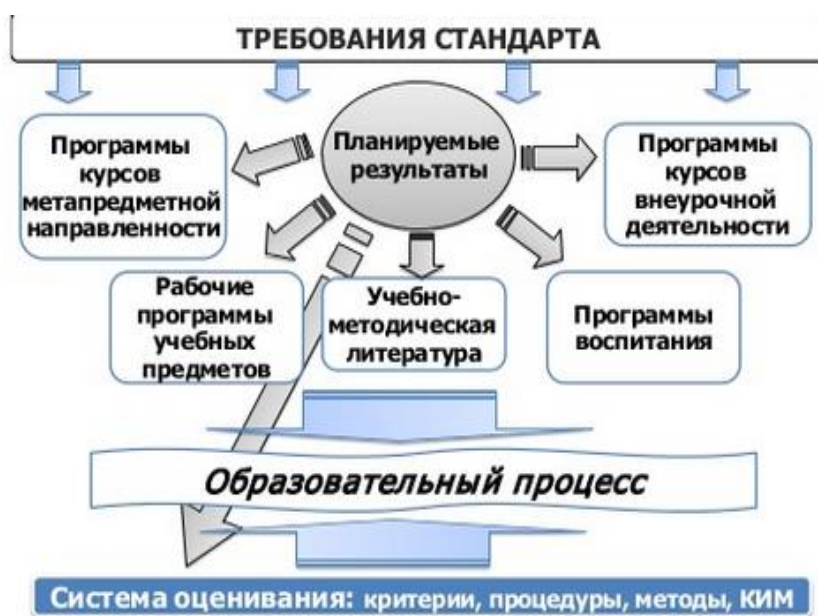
ТРЕБОВАНИЯ СТАНДАРТА

Планируемые результаты

Программы курсов метапредметной направленности

Программы курсов внеурочной деятельности

Рабочие программы учебных предметов

Учебно-методическая литература

Программы воспитания

Образовательный процесс

Система оценивания: критерии, процедуры, методы, КИМ